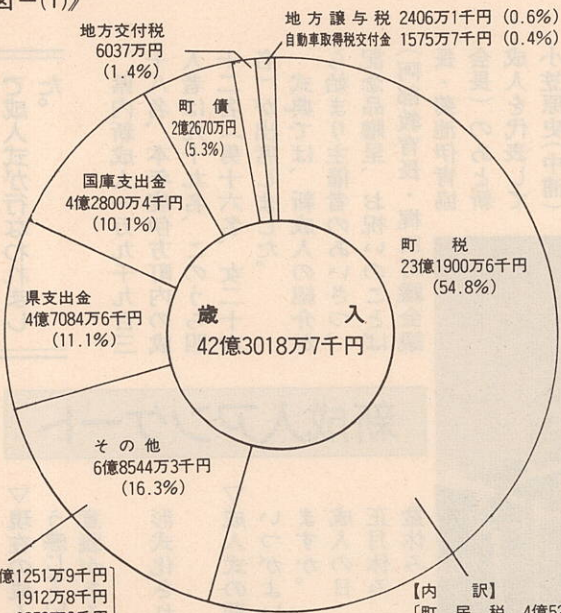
図一(1)

地方譲与税 2406万1千円 (0.6%)
自動車取得税交付金 1575万7千円 (0.4%)

地方交付税
6037万円
(1.4%)

町 債
2億2670万円
(5.3%)

国庫支出金
4億2800万4千円
(10.1%)

町 税
23億1900万6千円
(54.8%)

県支出金
4億7084万6千円
(11.1%)

歳 入
42億3018万7千円

その他
6億8544万3千円
(16.3%)

億1251万9千円
1912万8千円
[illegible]

【内 訳】
町 民 税 4億5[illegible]